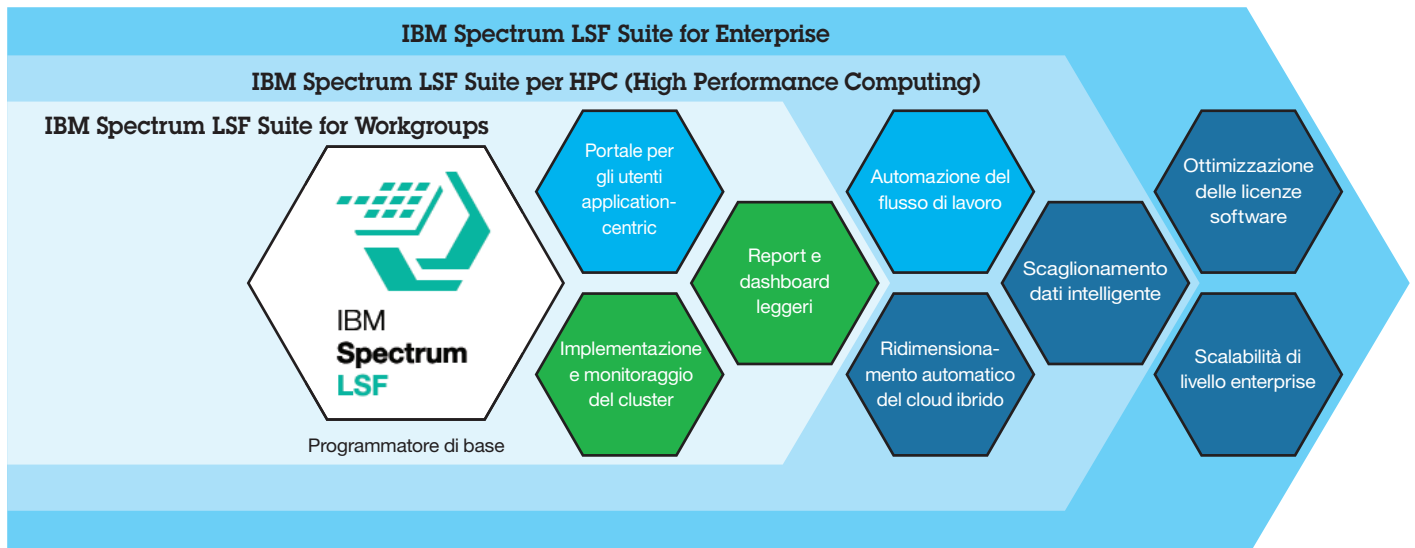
IBM Spectrum LSF Suite for Enterprise

IBM Spectrum LSF Suite per HPC (High Performance Computing)

IBM Spectrum LSF Suite for Workgroups

IBM Spectrum LSF

Programmatore di base

Portale per gli utenti application-centric

Implementazione e monitoraggio del cluster

Report e dashboard leggeri

Automazione del flusso di lavoro

Ridimensionamento automatico del cloud ibrido

Scaglionamento dati intelligente

Ottimizzazione delle licenze software

Scalabilità di livello enterprise